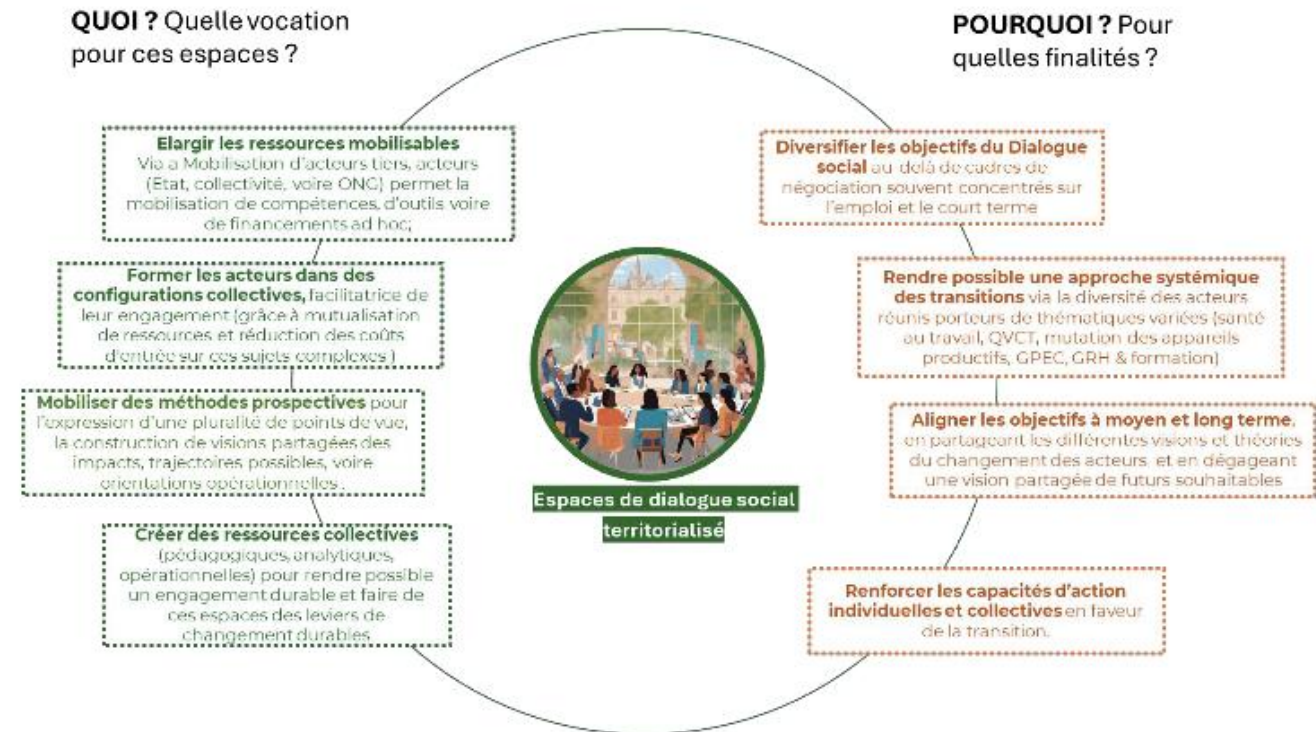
**QUOI ?** Quelle vocation pour ces espaces ?

**Elargir les ressources mobilisables** Via a Mobilisation d'acteurs tiers, acteurs (Etat, collectivité, voire ONG) permet la mobilisation de compétences, d'outils voire de financements ad hoc;

**Former les acteurs dans des configurations collectives,** facilitatrice de leur engagement (grâce à mutualisation de ressources et réduction des coûts d'entrée sur ces sujets complexes )

**Mobiliser des méthodes prospectives** pour l'expression d'une pluralité de points de vue, la construction de visions partagées des impacts, trajectoires possibles, voire orientations opérationnelles .

**Créer des ressources collectives** (pédagogiques, analytiques, opérationnelles) pour rendre possible un engagement durable et faire de ces espaces des leviers de changement durables

Espaces de dialogue social territorialisé

**POURQUOI ?** Pour quelles finalités ?

**Diversifier les objectifs du Dialogue social** au delà de cadres de négociation souvent concentrés sur l'emploi et le court terme

**Rendre possible une approche systémique des transitions** via la diversité des acteurs réunis porteurs de thématiques variées (santé au travail, QVCT, mutation des appareils productifs, GPEC, GRH & formation)

**Aligner les objectifs à moyen et long terme**, en partageant les différentes visions et théories du changement des acteurs, et en dégageant une vision partagée de futurs souhaitables

**Renforcer les capacités d'action individuelles et collectives** en faveur de la transition.